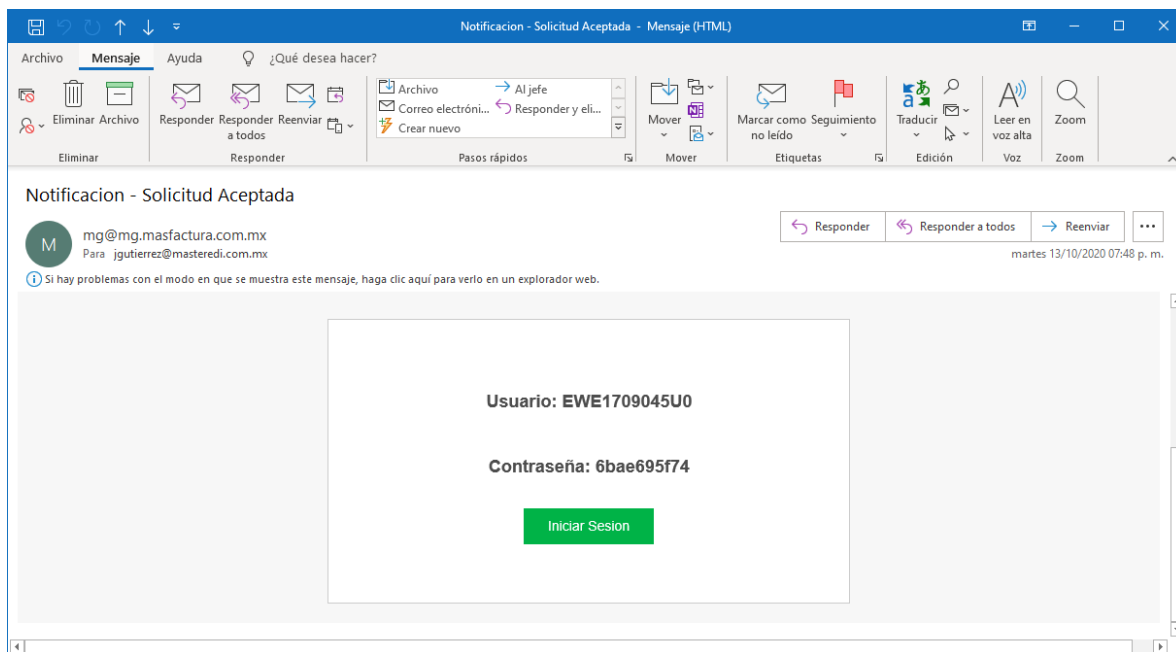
Notificacion - Solicitud Aceptada - Mensaje (HTML)

Archivo Mensaje Ayuda ¿Qué desea hacer?

Eliminar Archivo
Eliminar

Responder Responder a todos Reenviar
Responder

Archivo
Correo electróni...
Crear nuevo
Al jefe
Responder y eli...
Pasos rápidos

Mover
Mover

Marcar como no leído Seguimiento
Etiquetas

Traducir
Edición

Leer en voz alta
Voz

Zoom
Zoom

Notificacion - Solicitud Aceptada

M
mg@mg.masfactura.com.mx
Para jgutierrez@masteredi.com.mx

Responder Responder a todos Reenviar ...

martes 13/10/2020 07:48 p. m.

Si hay problemas con el modo en que se muestra este mensaje, haga clic aquí para verlo en un explorador web.

Usuario: EWE1709045U0

Contraseña: 6bae695f74

Iniciar Sesion